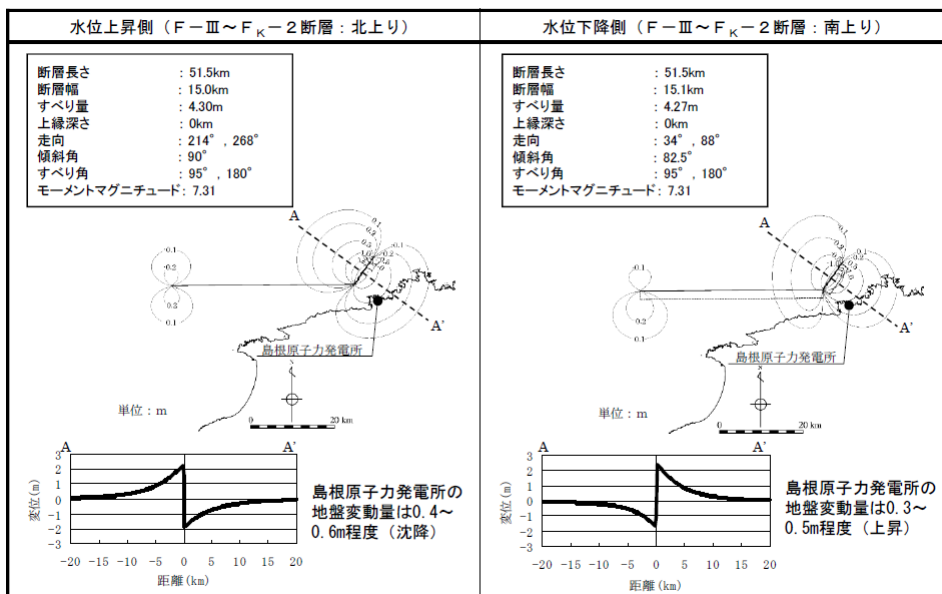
水位上昇側（F－Ⅲ～F$_K$－2断層：北上り）

断層長さ　　　：51.5km
断層幅　　　　：15.0km
すべり量　　　：4.30m
上縁深さ　　　：0km
走向　　　　　：214°，268°
傾斜角　　　　：90°
すべり角　　　：95°，180°
モーメントマグニチュード：7.31

A
A'
0.1
0.2
0.3
0.1
0.1
0.2
0.3
島根原子力発電所
単位：m
0　20 km

A　A'
3
2
1
0
−1
−2
−3
変位(m)
−20 −15 −10 −5 0 5 10 15 20
距離(km)

島根原子力発電所の地盤変動量は0.4～0.6m程度（沈降）

水位下降側（F－Ⅲ～F$_K$－2断層：南上り）

断層長さ　　　：51.5km
断層幅　　　　：15.1km
すべり量　　　：4.27m
上縁深さ　　　：0km
走向　　　　　：34°，88°
傾斜角　　　　：82.5°
すべり角　　　：95°，180°
モーメントマグニチュード：7.31

A
A'
0.1
0.2
0.2
0.1
0.1
0.2
0.3
島根原子力発電所
単位：m
0　20 km

A　A'
3
2
1
0
−1
−2
−3
変位(m)
−20 −15 −10 −5 0 5 10 15 20
距離(km)

島根原子力発電所の地盤変動量は0.3～0.5m程度（上昇）